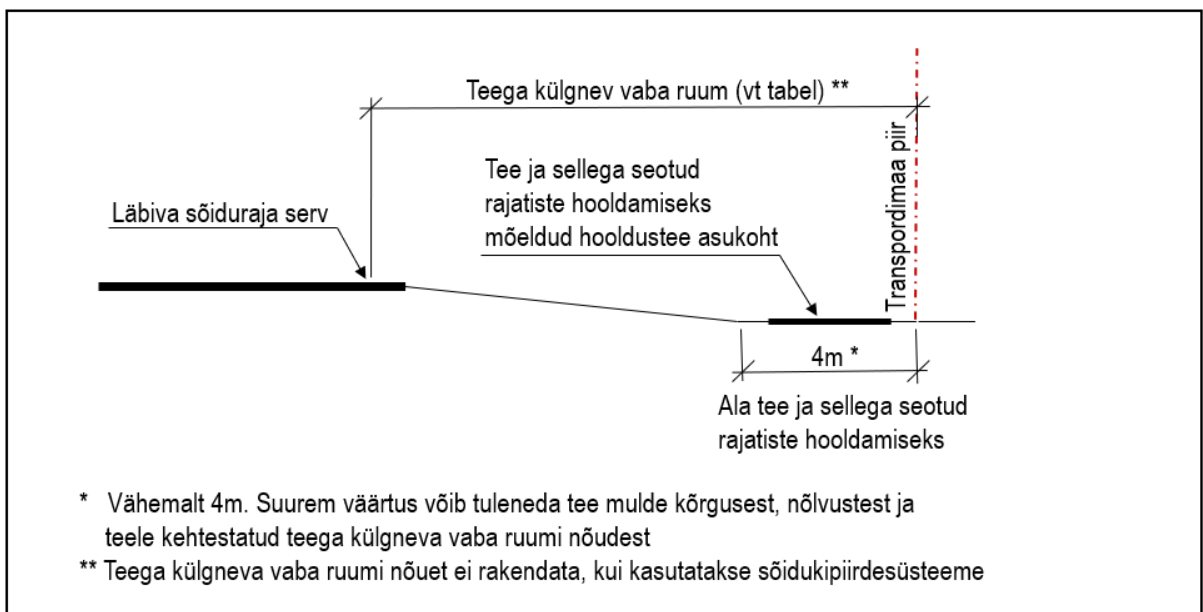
Teega külgnev vaba ruum (vt tabel) **

Tee ja sellega seotud rajatiste hooldamiseks mõeldud hooldustee asukoht

Läbiva sõiduraja serv

Transpordimaa piir

4m *

Ala tee ja sellega seotud rajatiste hooldamiseks

* Vähemalt 4m. Suurem väärtus võib tuleneda tee mulde kõrgusest, nõlvustest ja teele kehtestatud teega külgneva vaba ruumi nõudest

** Teega külgneva vaba ruumi nõuet ei rakendata, kui kasutatakse sõidukipiirdesüsteeme